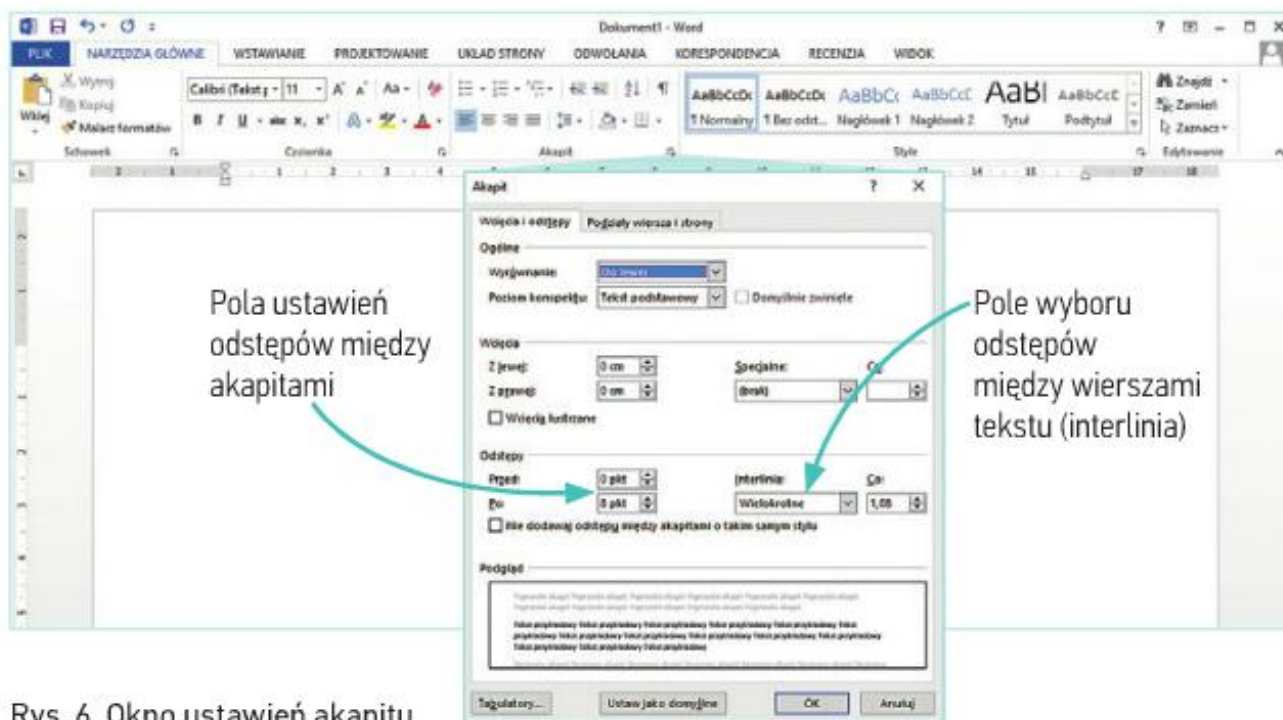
Dokument1 - Word

? – □ ×

PLIK NARZĘDZIA GŁÓWNE WSTAWIANIE PROJEKTOWANIE UKŁAD STRONY ODWOŁANIA KORESPONDENCJA RECENZJA WIDOK

Wytnij
Kopiuj
Wklej
Malarz formatów
Schowek

Calibri (Tekst p - 11
Czcionka

Akapit

AaBbCcDc AaBbCcDc AaBbCc AaBbCcE AaBl AaBbCcE
¶ Normalny ¶ Bez odst... Nagłówek 1 Nagłówek 2 Tytuł Podtytuł
Style

Znajdź
Zamień
Zaznacz
Edytowanie

Akapit ? ×

Wcięcia i odstępy Podziały wiersza i strony

Ogólne
Wyrównanie: Do lewej
Poziom konspektu: Tekst podstawowy Domyślnie zwinięte

Wcięcia
Z lewej: 0 cm
Z prawej: 0 cm
Specjalne: (brak)
Co:
Wcięcia lustrzane

Odstępy
Przed: 0 pkt
Po: 8 pkt
Interlinia: Wielokrotne
Co: 1,08
Nie dodawaj odstępu między akapitami o takim samym stylu

Podgląd

Tabulatory... Ustaw jako domyślne OK Anuluj

Pola ustawień odstępów między akapitami

Pole wyboru odstępów między wierszami tekstu (interlinia)

Rys. 6. Okno ustawień akapitu